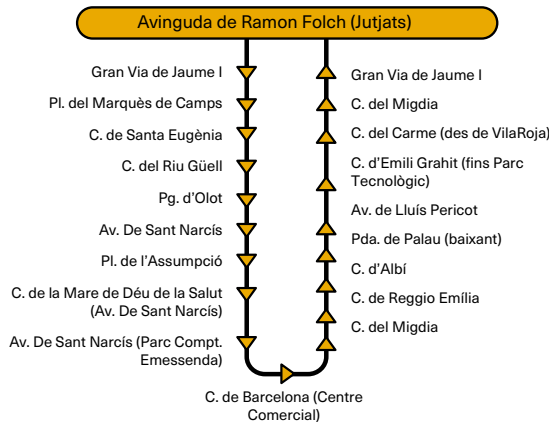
Avinguda de Ramon Folch (Jutjats)

Gran Via de Jaume I

Pl. del Marquès de Camps

C. de Santa Eugènia

C. del Riu Güell

Pg. d'Olot

Av. De Sant Narcís

Pl. de l'Assumpció

C. de la Mare de Déu de la Salut (Av. De Sant Narcís)

Av. De Sant Narcís (Parc Compt. Emessenda)

C. de Barcelona (Centre Comercial)

C. del Migdia

C. de Reggio Emília

C. d'Albí

Pda. de Palau (baixant)

Av. de Lluís Pericot

C. d'Emili Grahit (fins Parc Tecnològic)

C. del Carme (des de VilaRoja)

C. del Migdia

Gran Via de Jaume I